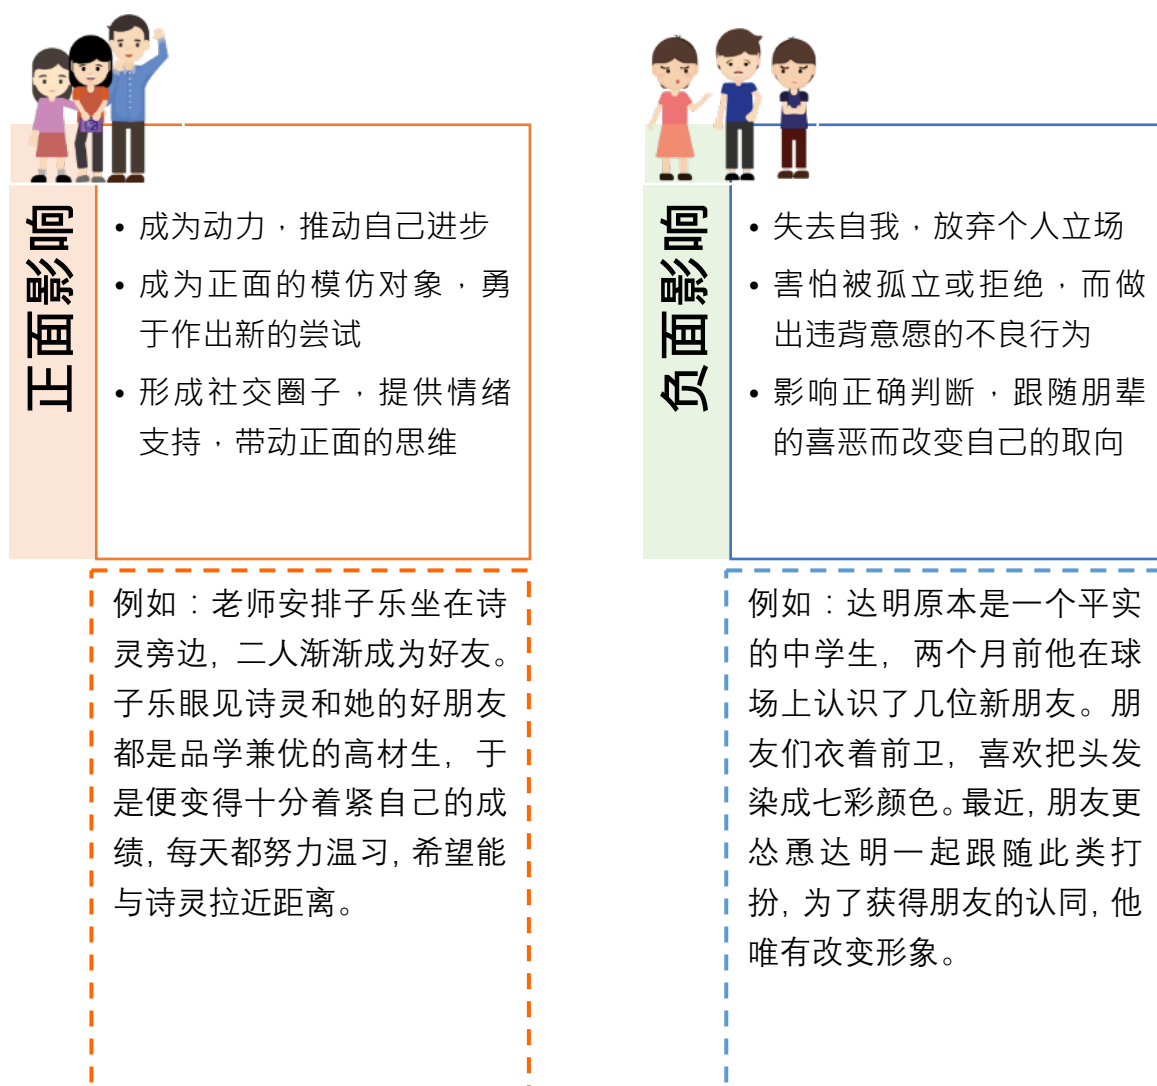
正面影响

• 成为动力，推动自己进步
• 成为正面的模仿对象，勇于作出新的尝试
• 形成社交圈子，提供情绪支持，带动正面的思维

例如：老师安排子乐坐在诗灵旁边，二人渐渐成为好友。子乐眼见诗灵和她的好朋友都是品学兼优的高材生，于是便变得十分着紧自己的成绩，每天都努力温习，希望能与诗灵拉近距离。

负面影响

• 失去自我，放弃个人立场
• 害怕被孤立或拒绝，而做出违背意愿的不良行为
• 影响正确判断，跟随朋辈的喜恶而改变自己的取向

例如：达明原本是一个平实的中学生，两个月前他在球场上认识了几位新朋友。朋友们衣着前卫，喜欢把头发染成七彩颜色。最近，朋友更怂恿达明一起跟随此类打扮，为了获得朋友的认同，他唯有改变形象。